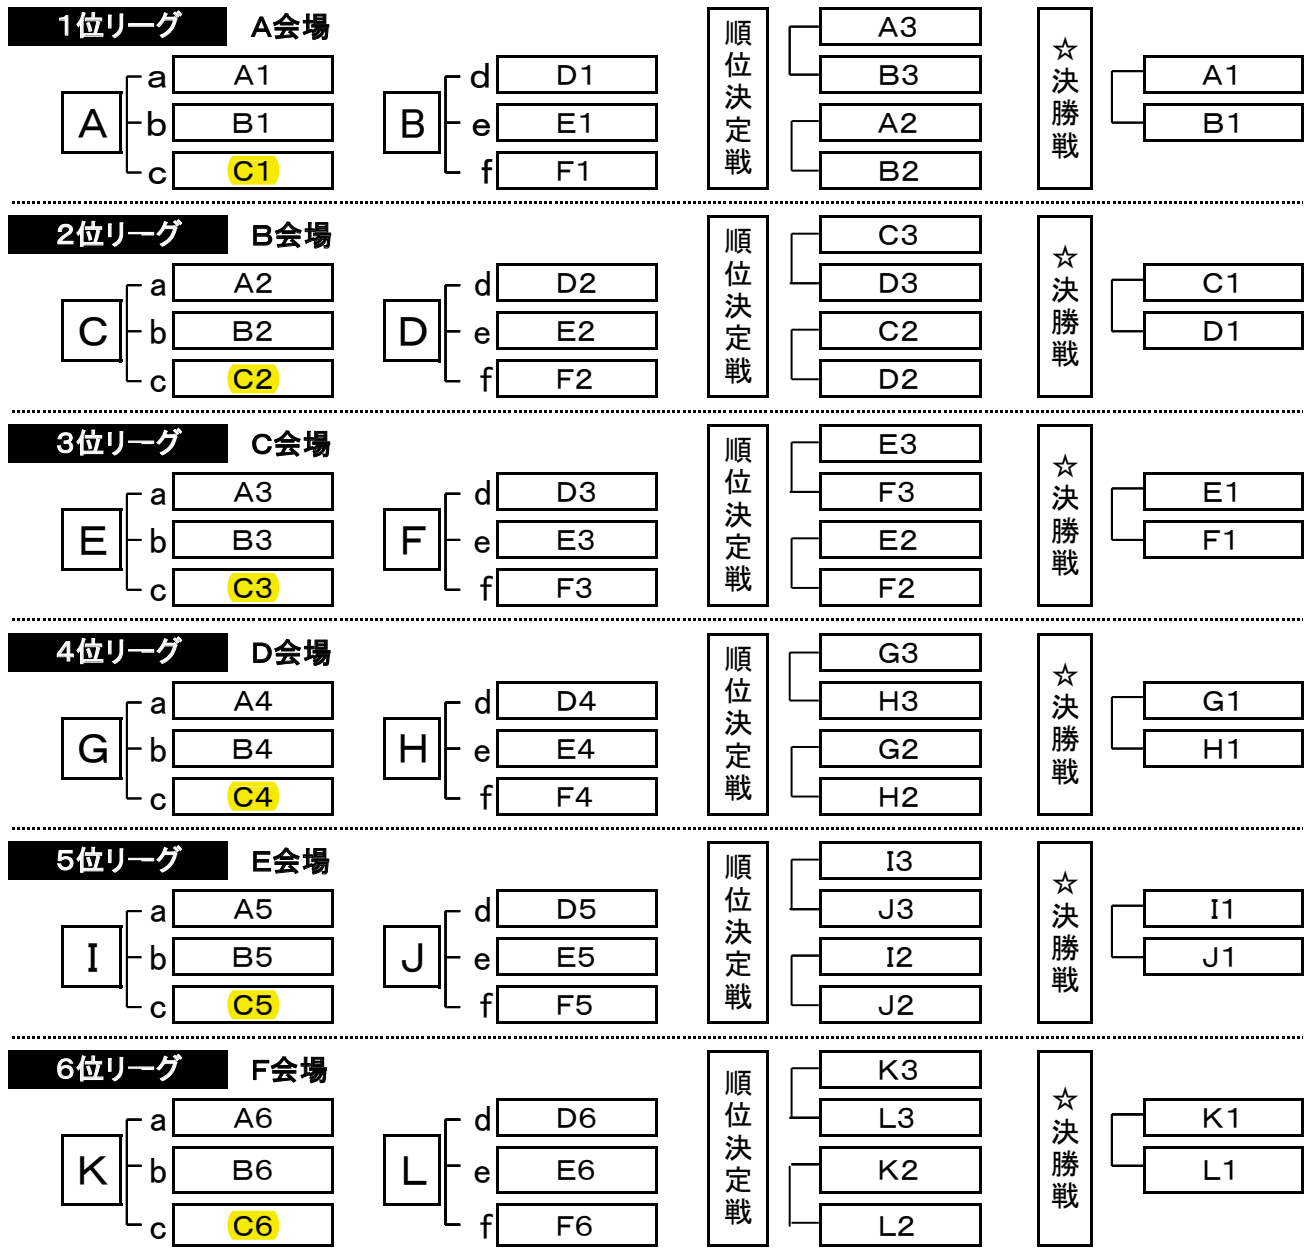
1位リーグ A会場

A
a A1
b B1
c C1

B
d D1
e E1
f F1

順位決定戦
A3
B3
A2
B2

☆決勝戦
A1
B1

2位リーグ B会場

C
a A2
b B2
c C2

D
d D2
e E2
f F2

順位決定戦
C3
D3
C2
D2

☆決勝戦
C1
D1

3位リーグ C会場

E
a A3
b B3
c C3

F
d D3
e E3
f F3

順位決定戦
E3
F3
E2
F2

☆決勝戦
E1
F1

4位リーグ D会場

G
a A4
b B4
c C4

H
d D4
e E4
f F4

順位決定戦
G3
H3
G2
H2

☆決勝戦
G1
H1

5位リーグ E会場

I
a A5
b B5
c C5

J
d D5
e E5
f F5

順位決定戦
I3
J3
I2
J2

☆決勝戦
I1
J1

6位リーグ F会場

K
a A6
b B6
c C6

L
d D6
e E6
f F6

順位決定戦
K3
L3
K2
L2

☆決勝戦
K1
L1